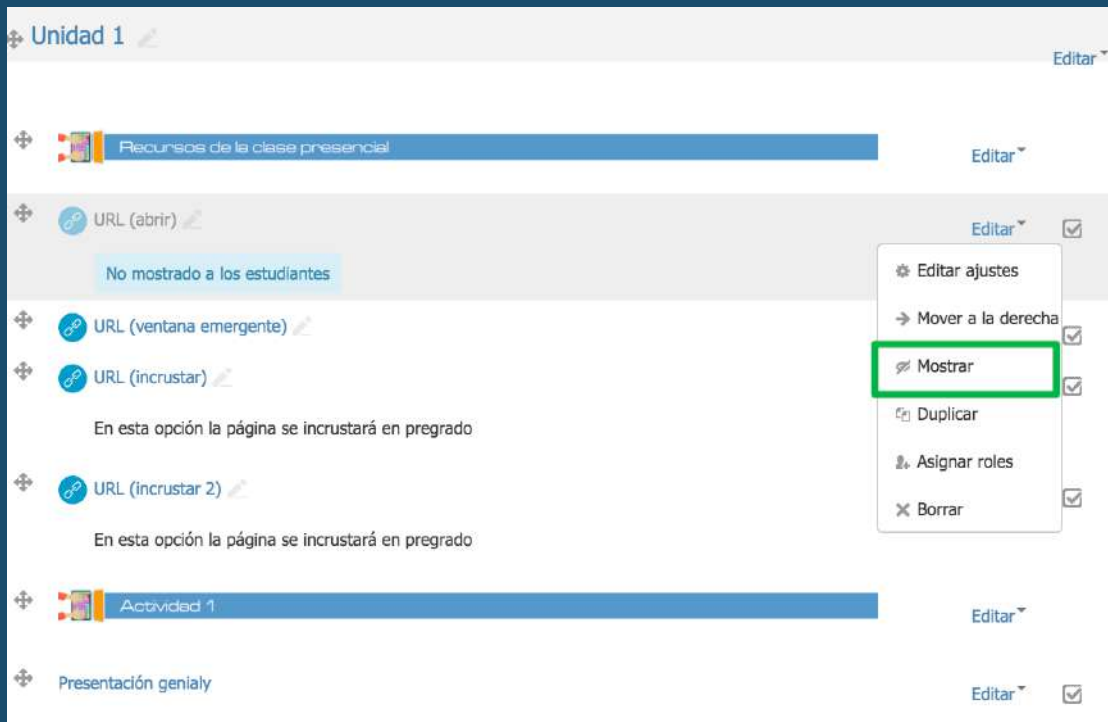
Unidad 1

Editar

Recursos de la clase presencial

Editar

URL (abrir)

Editar

No mostrado a los estudiantes

Editar ajustes

Mover a la derecha

Mostrar

Duplicar

Asignar roles

Borrar

URL (ventana emergente)

URL (incrustar)

En esta opción la página se incrustará en pregrado

URL (incrustar 2)

En esta opción la página se incrustará en pregrado

Actividad 1

Editar

Presentación genialy

Editar